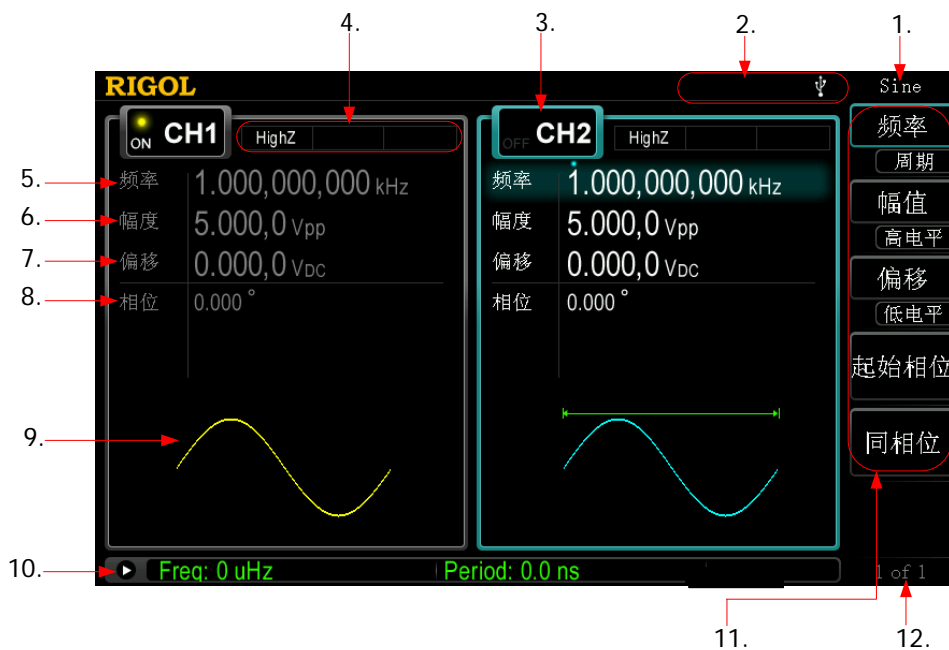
4.
3.
2.
1.
RIGOL
Sine
ON CH1
HighZ
OFF CH2
HighZ
频率
周期
5. 频率 1.000,000,000 kHz
6. 幅度 5.000,0 Vpp
7. 偏移 0.000,0 VDC
8. 相位 0.000 °
频率 1.000,000,000 kHz
幅度 5.000,0 Vpp
偏移 0.000,0 VDC
相位 0.000 °
幅值
高电平
偏移
低电平
起始相位
同相位
9.
10. Freq: 0 uHz
Period: 0.0 ns
1 of 1
11.
12.